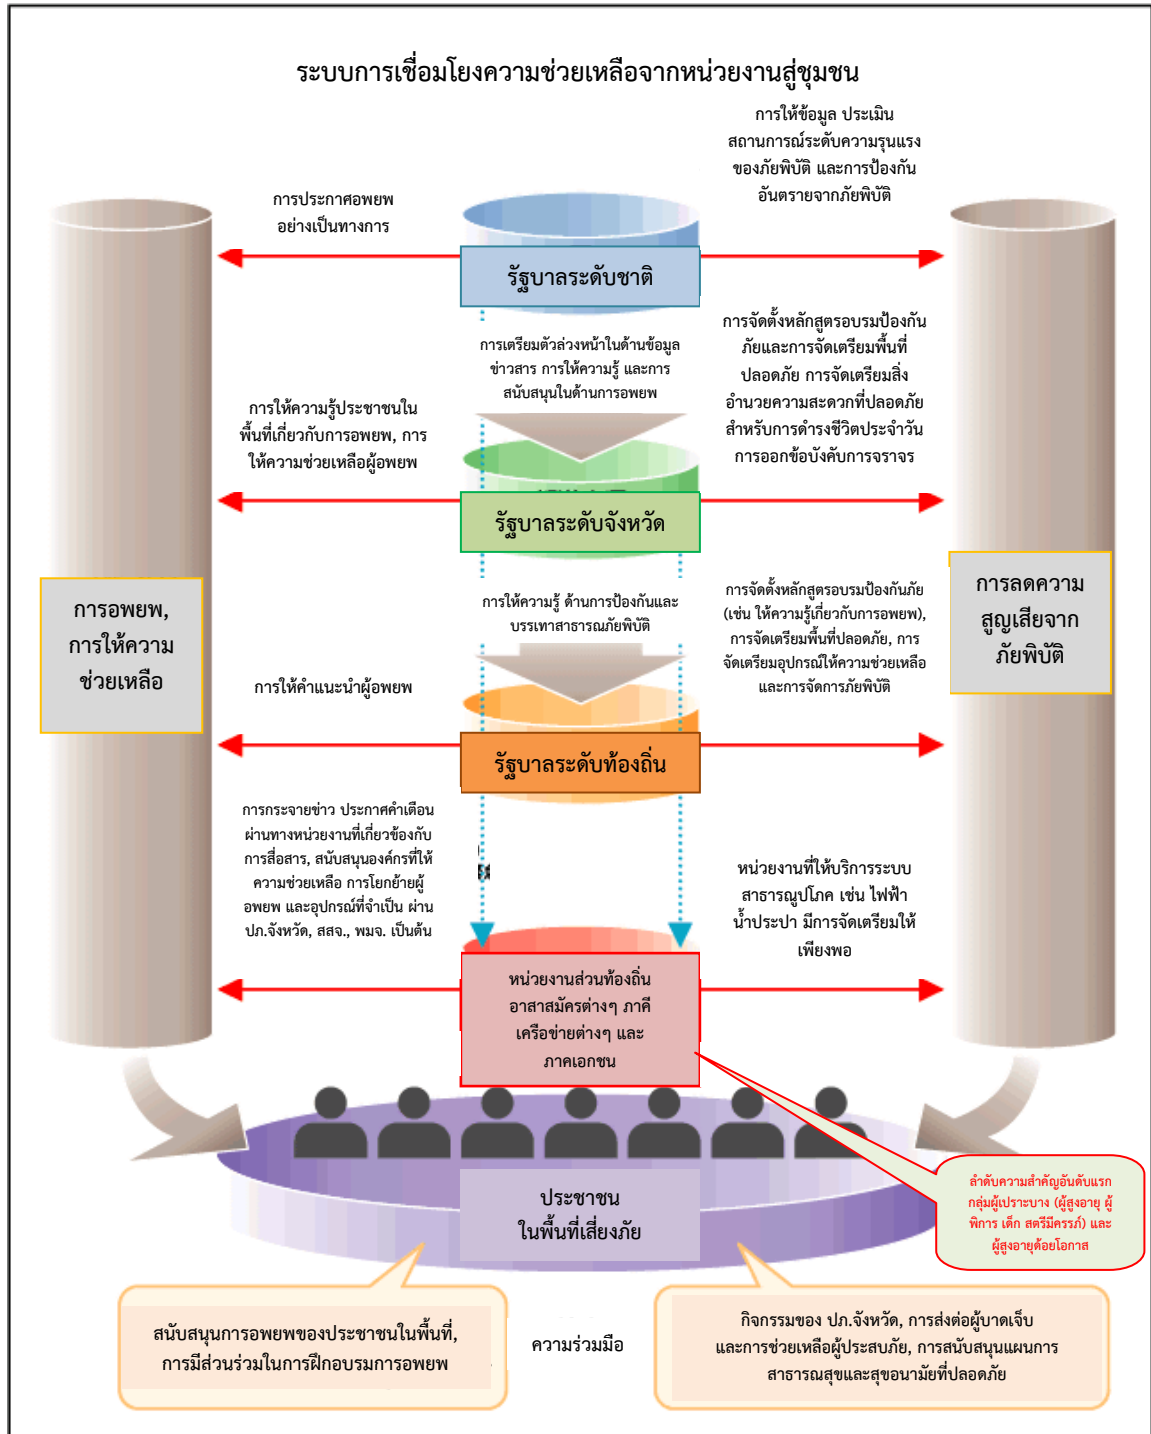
ระบบการเชื่อมโยงความช่วยเหลือจากหน่วยงานสู่ชุมชน

การให้ข้อมูล ประเมิน สถานการณ์ระดับความรุนแรง ของภัยพิบัติ และการป้องกัน อันตรายจากภัยพิบัติ

การประกาศอพยพ อย่างเป็นทางการ

รัฐบาลระดับชาติ

การเตรียมตัวล่วงหน้าในด้านข้อมูล ข่าวสาร การให้ความรู้ และการ สนับสนุนในด้านการอพยพ

การจัดตั้งหลักสูตรอบรมป้องกัน ภัยและการจัดเตรียมพื้นที่ ปลอดภัย การจัดเตรียมสิ่ง อำนวยความสะดวกที่ปลอดภัย สำหรับการดำรงชีวิตประจำวัน การออกข้อบังคับการจราจร

การให้ความรู้ประชาชนใน พื้นที่เกี่ยวกับการอพยพ, การ ให้ความช่วยเหลือผู้อพยพ

รัฐบาลระดับจังหวัด

การอพยพ, การให้ความ ช่วยเหลือ

การให้ความรู้ ด้านการป้องกันและ บรรเทาสาธารณภัยพิบัติ

การจัดตั้งหลักสูตรอบรมป้องกันภัย (เช่น ให้ความรู้เกี่ยวกับการอพยพ), การจัดเตรียมพื้นที่ปลอดภัย, การ จัดเตรียมอุปกรณ์ให้ความช่วยเหลือ และการจัดการภัยพิบัติ

การลดความ สูญเสียจาก ภัยพิบัติ

การให้คำแนะนำผู้อพยพ

รัฐบาลระดับท้องถิ่น

การกระจายข่าว ประกาศคำเตือน ผ่านทางหน่วยงานที่เกี่ยวข้องกับ การสื่อสาร, สนับสนุนองค์กรที่ให้ ความช่วยเหลือ การโยกย้ายผู้ อพยพ และอุปกรณ์ที่จำเป็น ผ่าน ปภ.จังหวัด, สสจ., พมจ. เป็นต้น

หน่วยงานที่ให้บริการระบบ สาธารณูปโภค เช่น ไฟฟ้า น้ำประปา มีการจัดเตรียมให้ เพียงพอ

หน่วยงานส่วนท้องถิ่น อาสาสมัครต่างๆ ภาคี เครือข่ายต่างๆ และ ภาคเอกชน

ลำดับความสำคัญอันดับแรก กลุ่มผู้เปราะบาง (ผู้สูงอายุ ผู้พิการ เด็ก สตรีมีครรภ์) และ ผู้สูงอายุด้อยโอกาส

ประชาชน ในพื้นที่เสี่ยงภัย

สนับสนุนการอพยพของประชาชนในพื้นที่, การมีส่วนร่วมในการฝึกอบรมการอพยพ

ความร่วมมือ

กิจกรรมของ ปภ.จังหวัด, การส่งต่อผู้บาดเจ็บ และการช่วยเหลือผู้ประสบภัย, การสนับสนุนแผนการ สาธารณสุขและสุขอนามัยที่ปลอดภัย